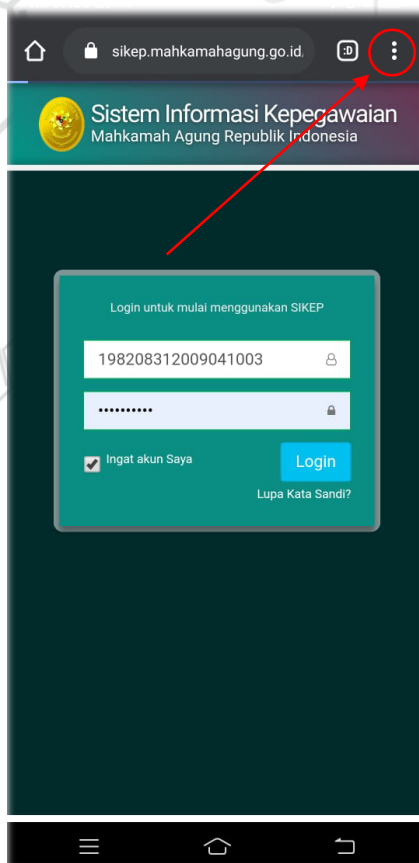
sikep.mahkamahagung.go.id

:D

Sistem Informasi Kepegawaian
Mahkamah Agung Republik Indonesia

Login untuk mulai menggunakan SIKEP

198208312009041003

••••••••••

Ingat akun Saya

Login

Lupa Kata Sandi?